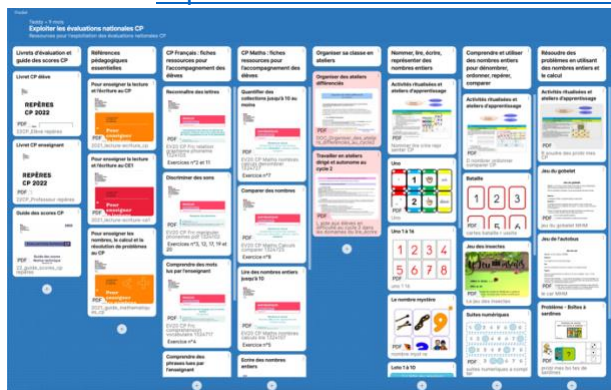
Padlet
Teddy • 9 mois
Exploiter les évaluations nationales CP
Ressources pour l'exploitation des évaluations nationales CP

Livrets d'évaluation et guide des scores CP

Livret CP élève
REPÈRES CP 2022
PDF
22CP_Eleve repères

Livret CP enseignant
REPÈRES CP 2022
PDF
22CP_Professeur repères

Guide des scores CP
PDF
22_guide_scores_cp repères

Références pédagogiques essentielles

Pour enseigner la lecture et l'écriture au CP
Pour enseigner
PDF
2021_lecture-ecriture_cp

Pour enseigner la lecture et l'écriture au CE1
Pour enseigner
PDF
2021_lecture-ecriture-ce1

Pour enseigner les nombres, le calcul et la résolution de problèmes au CP
Pour enseigner
PDF
2021_guide_mathematiques_CP

CP Français : fiches ressources pour l'accompagnement des élèves

Reconnaître des lettres
PDF
EV20 CP Fra reconnaître lettres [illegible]
Exercices n°2 et 11

Discriminer des sons
PDF
EV20 CP Fra manipuler phonèmes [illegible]
Exercices n°3, 12, 17, 18 et 20

Comprendre des mots lus par l'enseignant
PDF
EV20 CP Fra compréhension vocabulaire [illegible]
Exercice n°1

Comprendre des phrases lues par l'enseignant

CP Maths : fiches ressources pour l'accompagnement des élèves

Quantifier des collections jusqu'à 10 au moins
PDF
EV20 CP Maths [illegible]
Exercice n°7

Comparer des nombres
PDF
EV20 CP Maths Calculs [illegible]
Exercice n°8

Lire des nombres entiers jusqu'à 10
PDF
EV20 CP Maths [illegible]
Exercice n°5

Écrire des nombres entiers

Organiser sa classe en ateliers

Organiser des ateliers différenciés
PDF
2021_Organiser_des_ateliers_differencies_au_cycle2

Travailler en atelier dirigé et autonome au cycle 2
PDF
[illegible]

Nommer, lire, écrire, représenter des nombres entiers

Activités ritualisées et ateliers d'apprentissage
PDF
Nommer lire écrire rep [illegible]

Uno

Uno 1 à 16
1 2 3 4
5 6 7 8

Le nombre mystère
9
nombre mystère

Loto 1 à 10

Comprendre et utiliser des nombres entiers pour dénombrer, ordonner, repérer, comparer

Activités ritualisées et ateliers d'apprentissage
PDF
D nombre ordonner comparer CP

Bataille
1 2 3
4 5 6
cartes bataille + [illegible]

Jeu des insectes
Les Insectes
Le jeu des insectes

Suites numériques
suites numériques à compléter

Résoudre des problèmes en utilisant des nombres entiers et le calcul

Activités ritualisées et ateliers d'apprentissage
PDF
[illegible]

Jeu du gobelet
PDF
Jeu du gobelet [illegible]

Jeu de l'autobus
PDF
le car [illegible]

Problème - Boîtes à sardines
PDF
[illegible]